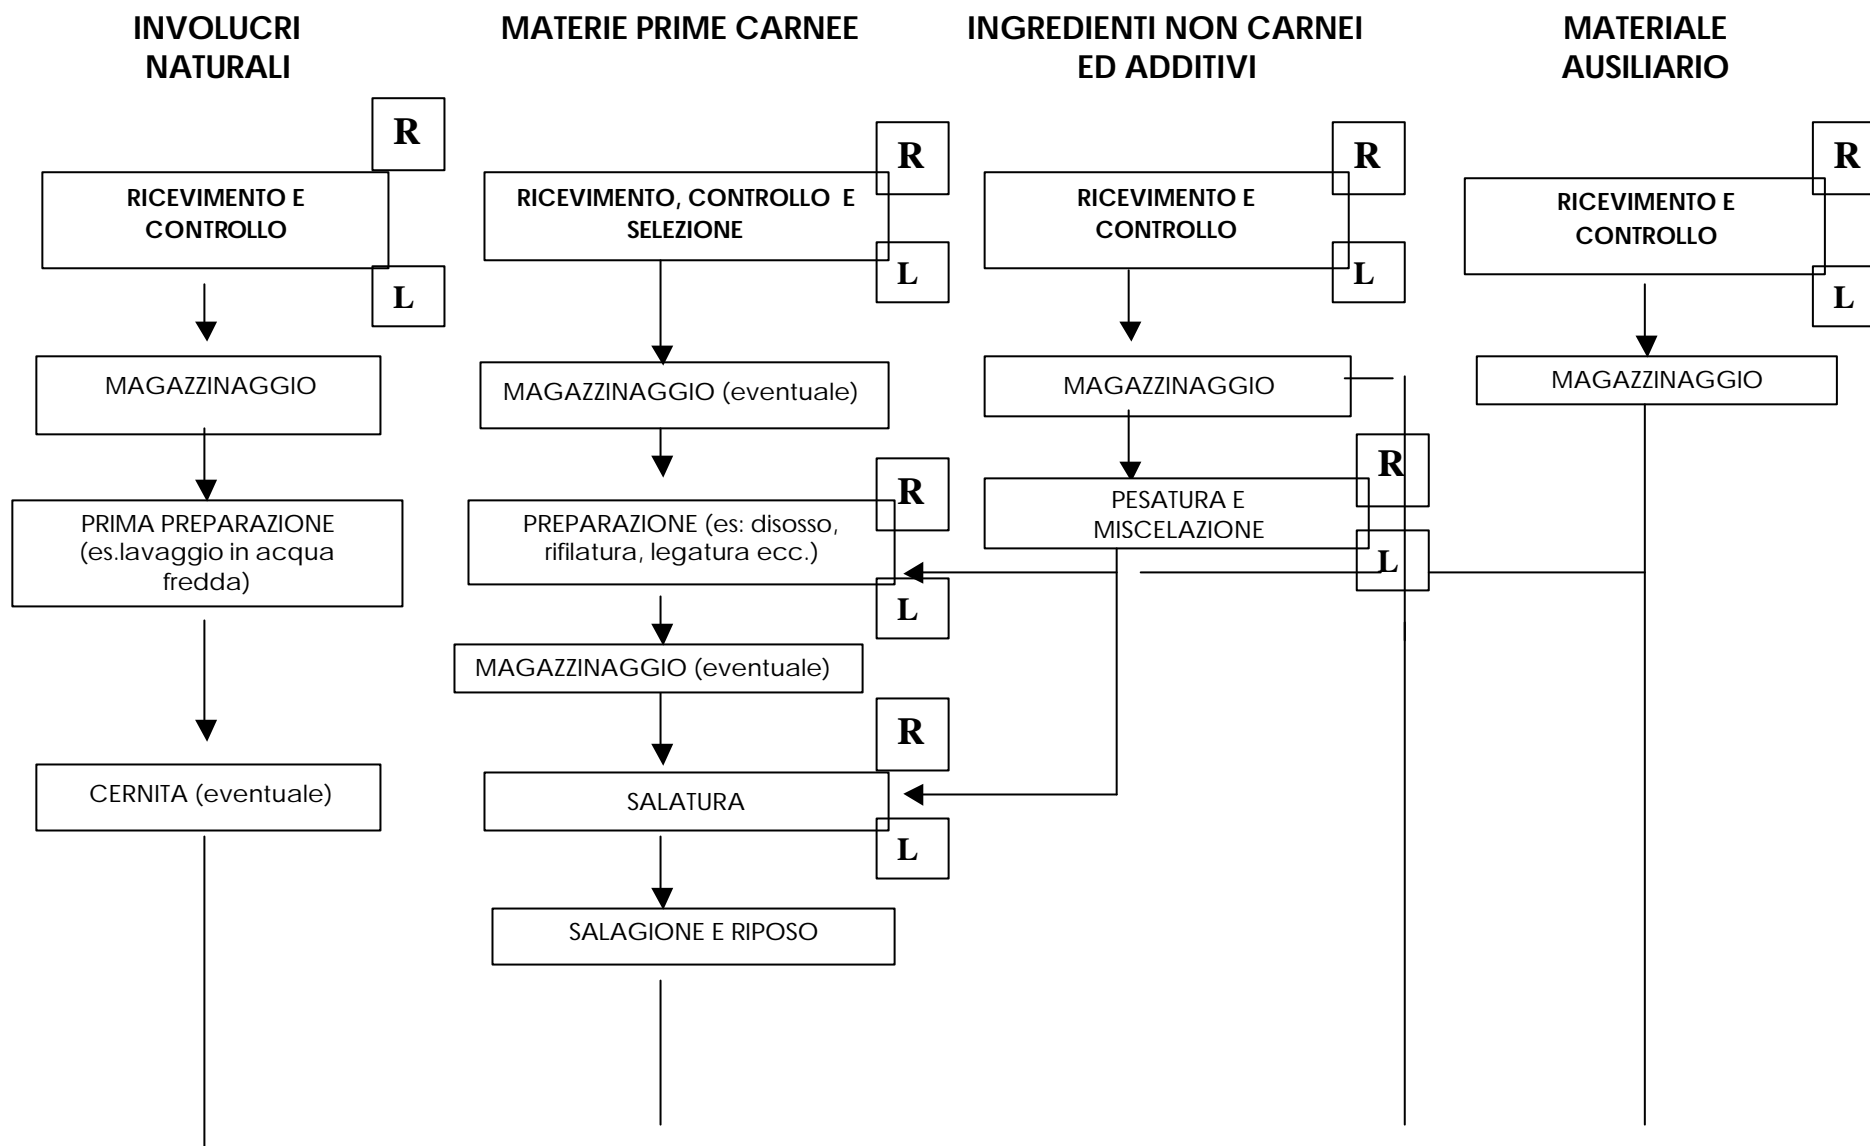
INVOLUCRI NATURALI

R

RICEVIMENTO E CONTROLLO

L

MAGAZZINAGGIO

PRIMA PREPARAZIONE (es.lavaggio in acqua fredda)

CERNITA (eventuale)

MATERIE PRIME CARNEE

R

RICEVIMENTO, CONTROLLO E SELEZIONE

L

MAGAZZINAGGIO (eventuale)

R

PREPARAZIONE (es: disosso, rifilatura, legatura ecc.)

L

MAGAZZINAGGIO (eventuale)

R

SALATURA

L

SALAGIONE E RIPOSO

INGREDIENTI NON CARNEI ED ADDITIVI

R

RICEVIMENTO E CONTROLLO

L

MAGAZZINAGGIO

R

PESATURA E MISCELAZIONE

L

MATERIALE AUSILIARIO

R

RICEVIMENTO E CONTROLLO

L

MAGAZZINAGGIO